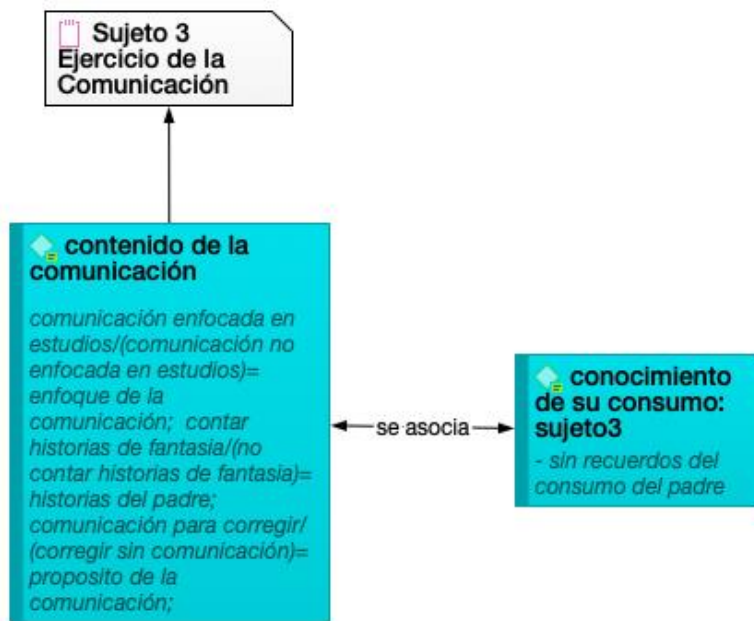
Sujeto 3
Ejercicio de la Comunicación

contenido de la comunicación

comunicación enfocada en estudios/(comunicación no enfocada en estudios)= enfoque de la comunicación; contar historias de fantasia/(no contar historias de fantasia)= historias del padre; comunicación para corregir/ (corregir sin comunicación)= proposito de la comunicación;

se asocia

conocimiento de su consumo: sujeto3

- sin recuerdos del consumo del padre